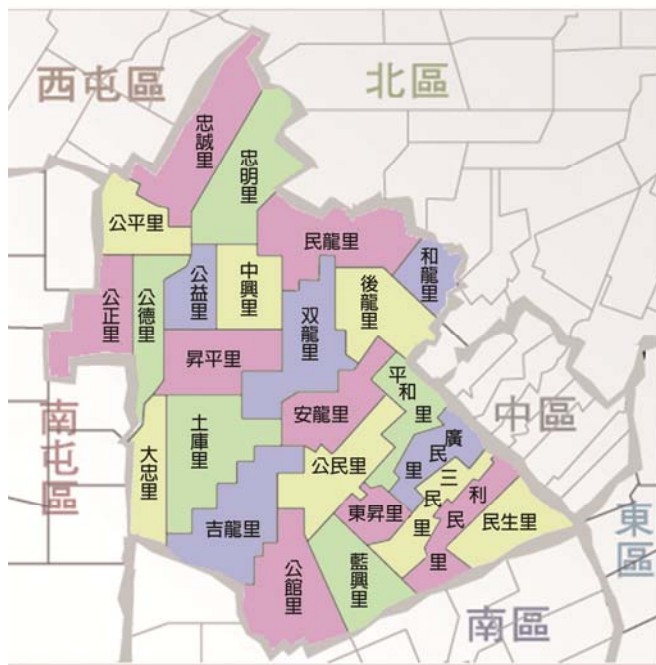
西屯區
北區
忠誠里
忠明里
公平里
民龍里
和龍里
公益里
中興里
後龍里
公正里
公德里
双龍里
昇平里
平和里
南屯區
安龍里
中區
大忠里
土庫里
廣民里
公民里
三民里
利民里
東昇里
民生里
東區
吉龍里
公館里
藍興里
南區